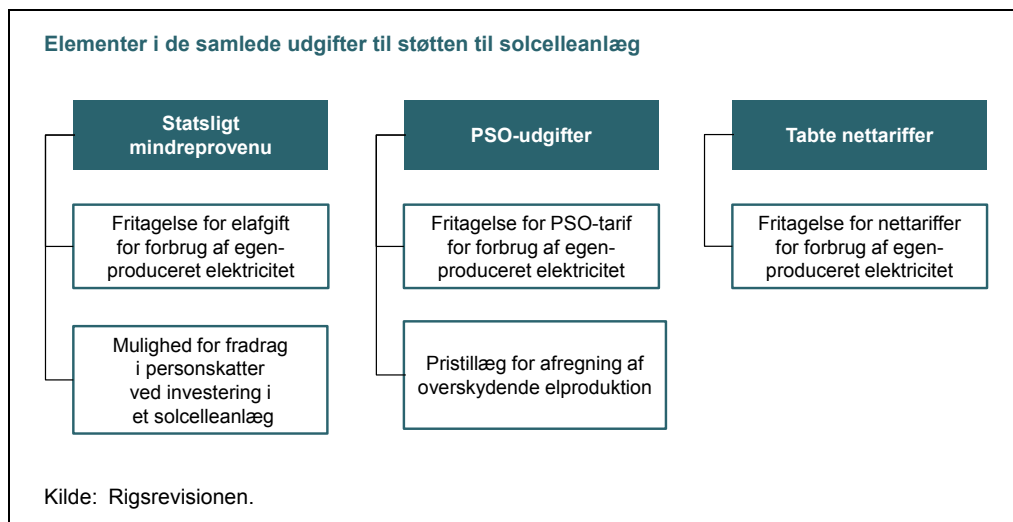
Elementer i de samlede udgifter til støtten til solcelleanlæg

Statsligt mindreprovenu

Fritagelse for elafgift for forbrug af egenproduceret elektricitet

Mulighed for fradrag i personskatter ved investering i et solcelleanlæg

PSO-udgifter

Fritagelse for PSO-tarif for forbrug af egenproduceret elektricitet

Pristillæg for afregning af overskydende elproduktion

Tabte nettariffer

Fritagelse for nettariffer for forbrug af egenproduceret elektricitet

Kilde: Rigsrevisionen.